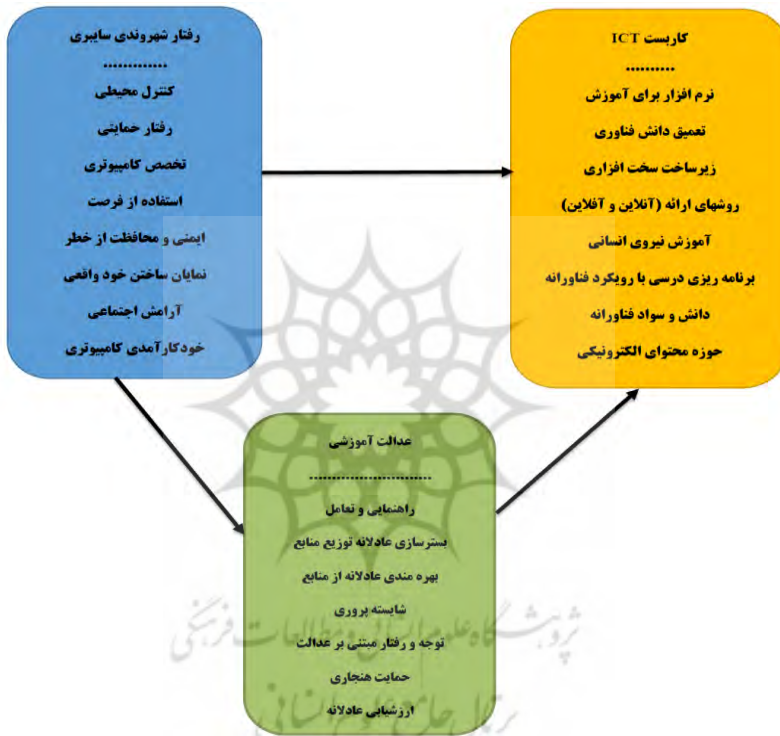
رفتار شهروندی سایبری
...............
کنترل محیطی
رفتار حمایتی
تخصص کامپیوتری
استفاده از فرصت
ایمنی و محافظت از خطر
نمایان ساختن خود واقعی
آرامش اجتماعی
خودکارآمدی کامپیوتری

کاربست ICT
...........
نرم افزار برای آموزش
تعمیق دانش فناوری
زیرساخت سخت افزاری
روشهای ارائه (آنلاین و آفلاین)
آموزش نیروی انسانی
برنامه ریزی درسی با رویکرد فناورانه
دانش و سواد فناورانه
حوزه محتوای الکترونیکی

عدالت آموزشی
...........................
راهنمایی و تعامل
بسترسازی عادلانه توزیع منابع
بهره مندی عادلانه از منابع
شایسته پروری
توجه و رفتار مبتنی بر عدالت
حمایت هنجاری
ارزشیابی عادلانه

پژوهشگاه علوم انسانی و مطالعات فرهنگی
پرتال جامع علوم انسانی